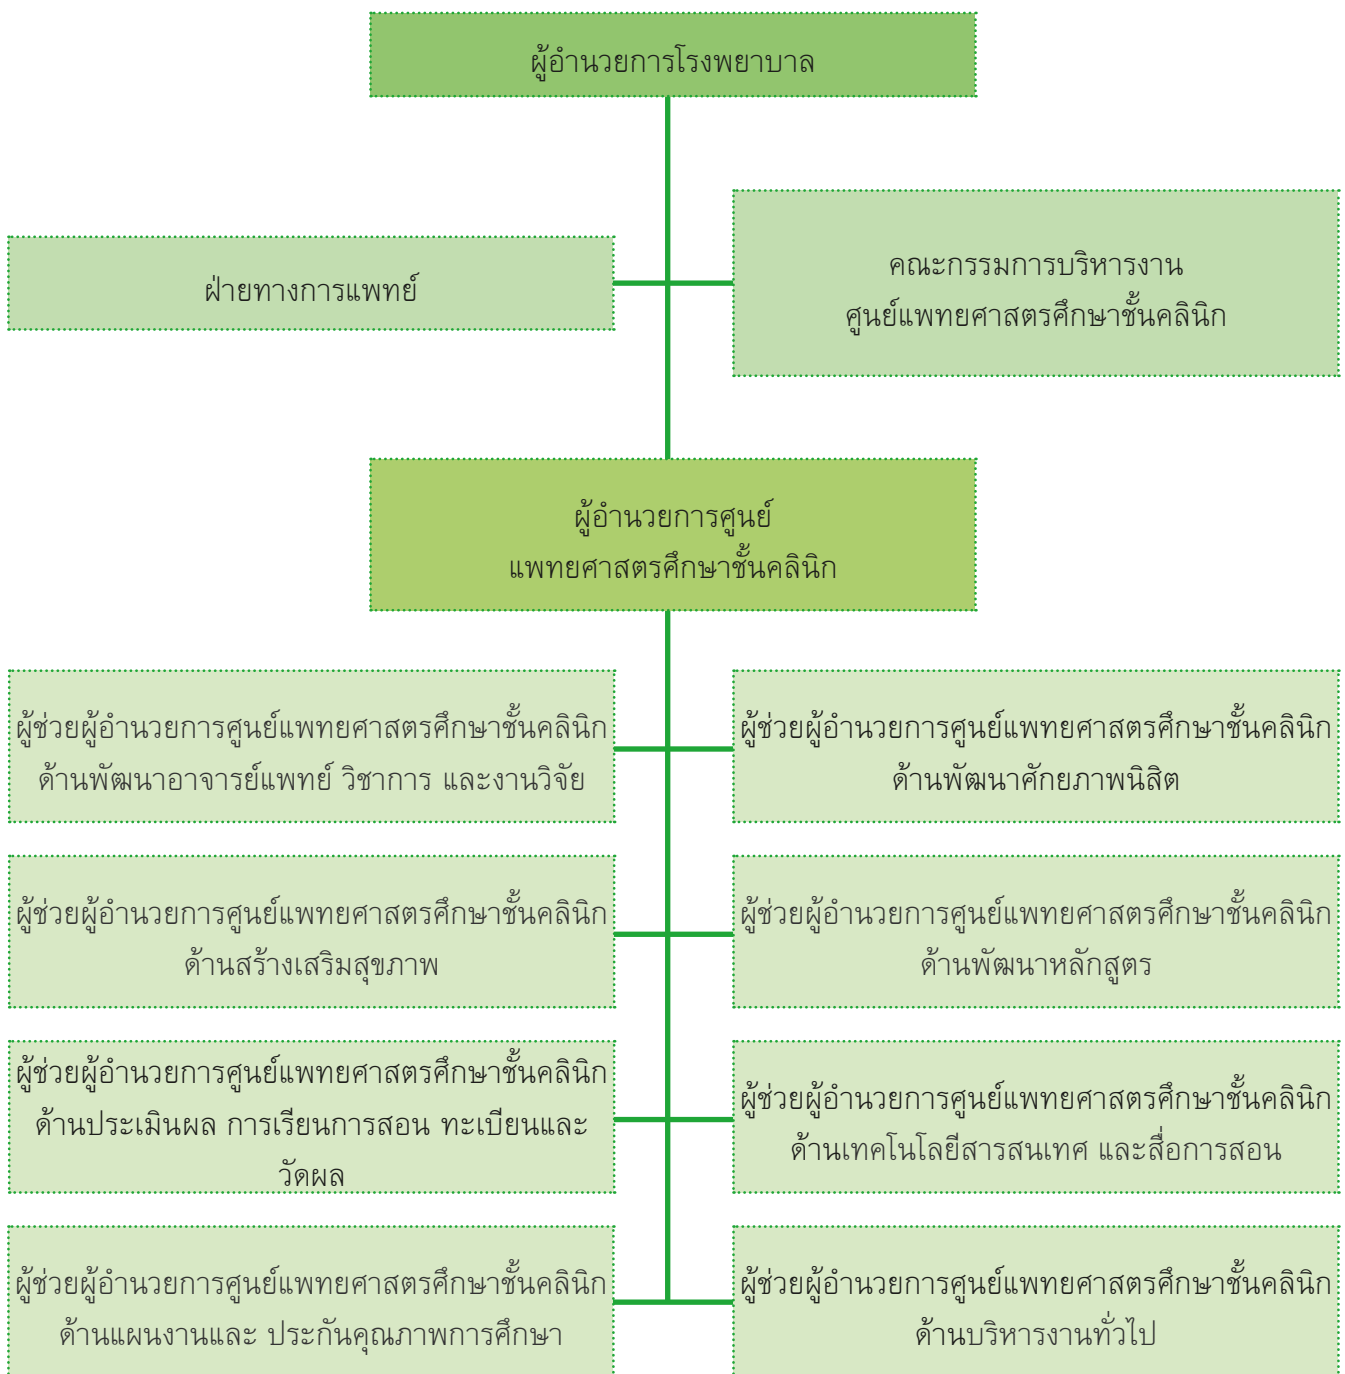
ผู้อำนวยการโรงพยาบาล

ฝ่ายทางการแพทย์

คณะกรรมการบริหารงาน
ศูนย์แพทยศาสตรศึกษาชั้นคลินิก

ผู้อำนวยการศูนย์
แพทยศาสตรศึกษาชั้นคลินิก

ผู้ช่วยผู้อำนวยการศูนย์แพทยศาสตรศึกษาชั้นคลินิก
ด้านพัฒนาอาจารย์แพทย์ วิชาการ และงานวิจัย

ผู้ช่วยผู้อำนวยการศูนย์แพทยศาสตรศึกษาชั้นคลินิก
ด้านพัฒนาศักยภาพนิสิต

ผู้ช่วยผู้อำนวยการศูนย์แพทยศาสตรศึกษาชั้นคลินิก
ด้านสร้างเสริมสุขภาพ

ผู้ช่วยผู้อำนวยการศูนย์แพทยศาสตรศึกษาชั้นคลินิก
ด้านพัฒนาหลักสูตร

ผู้ช่วยผู้อำนวยการศูนย์แพทยศาสตรศึกษาชั้นคลินิก
ด้านประเมินผล การเรียนการสอน ทะเบียนและวัดผล

ผู้ช่วยผู้อำนวยการศูนย์แพทยศาสตรศึกษาชั้นคลินิก
ด้านเทคโนโลยีสารสนเทศ และสื่อการสอน

ผู้ช่วยผู้อำนวยการศูนย์แพทยศาสตรศึกษาชั้นคลินิก
ด้านแผนงานและ ประกันคุณภาพการศึกษา

ผู้ช่วยผู้อำนวยการศูนย์แพทยศาสตรศึกษาชั้นคลินิก
ด้านบริหารงานทั่วไป